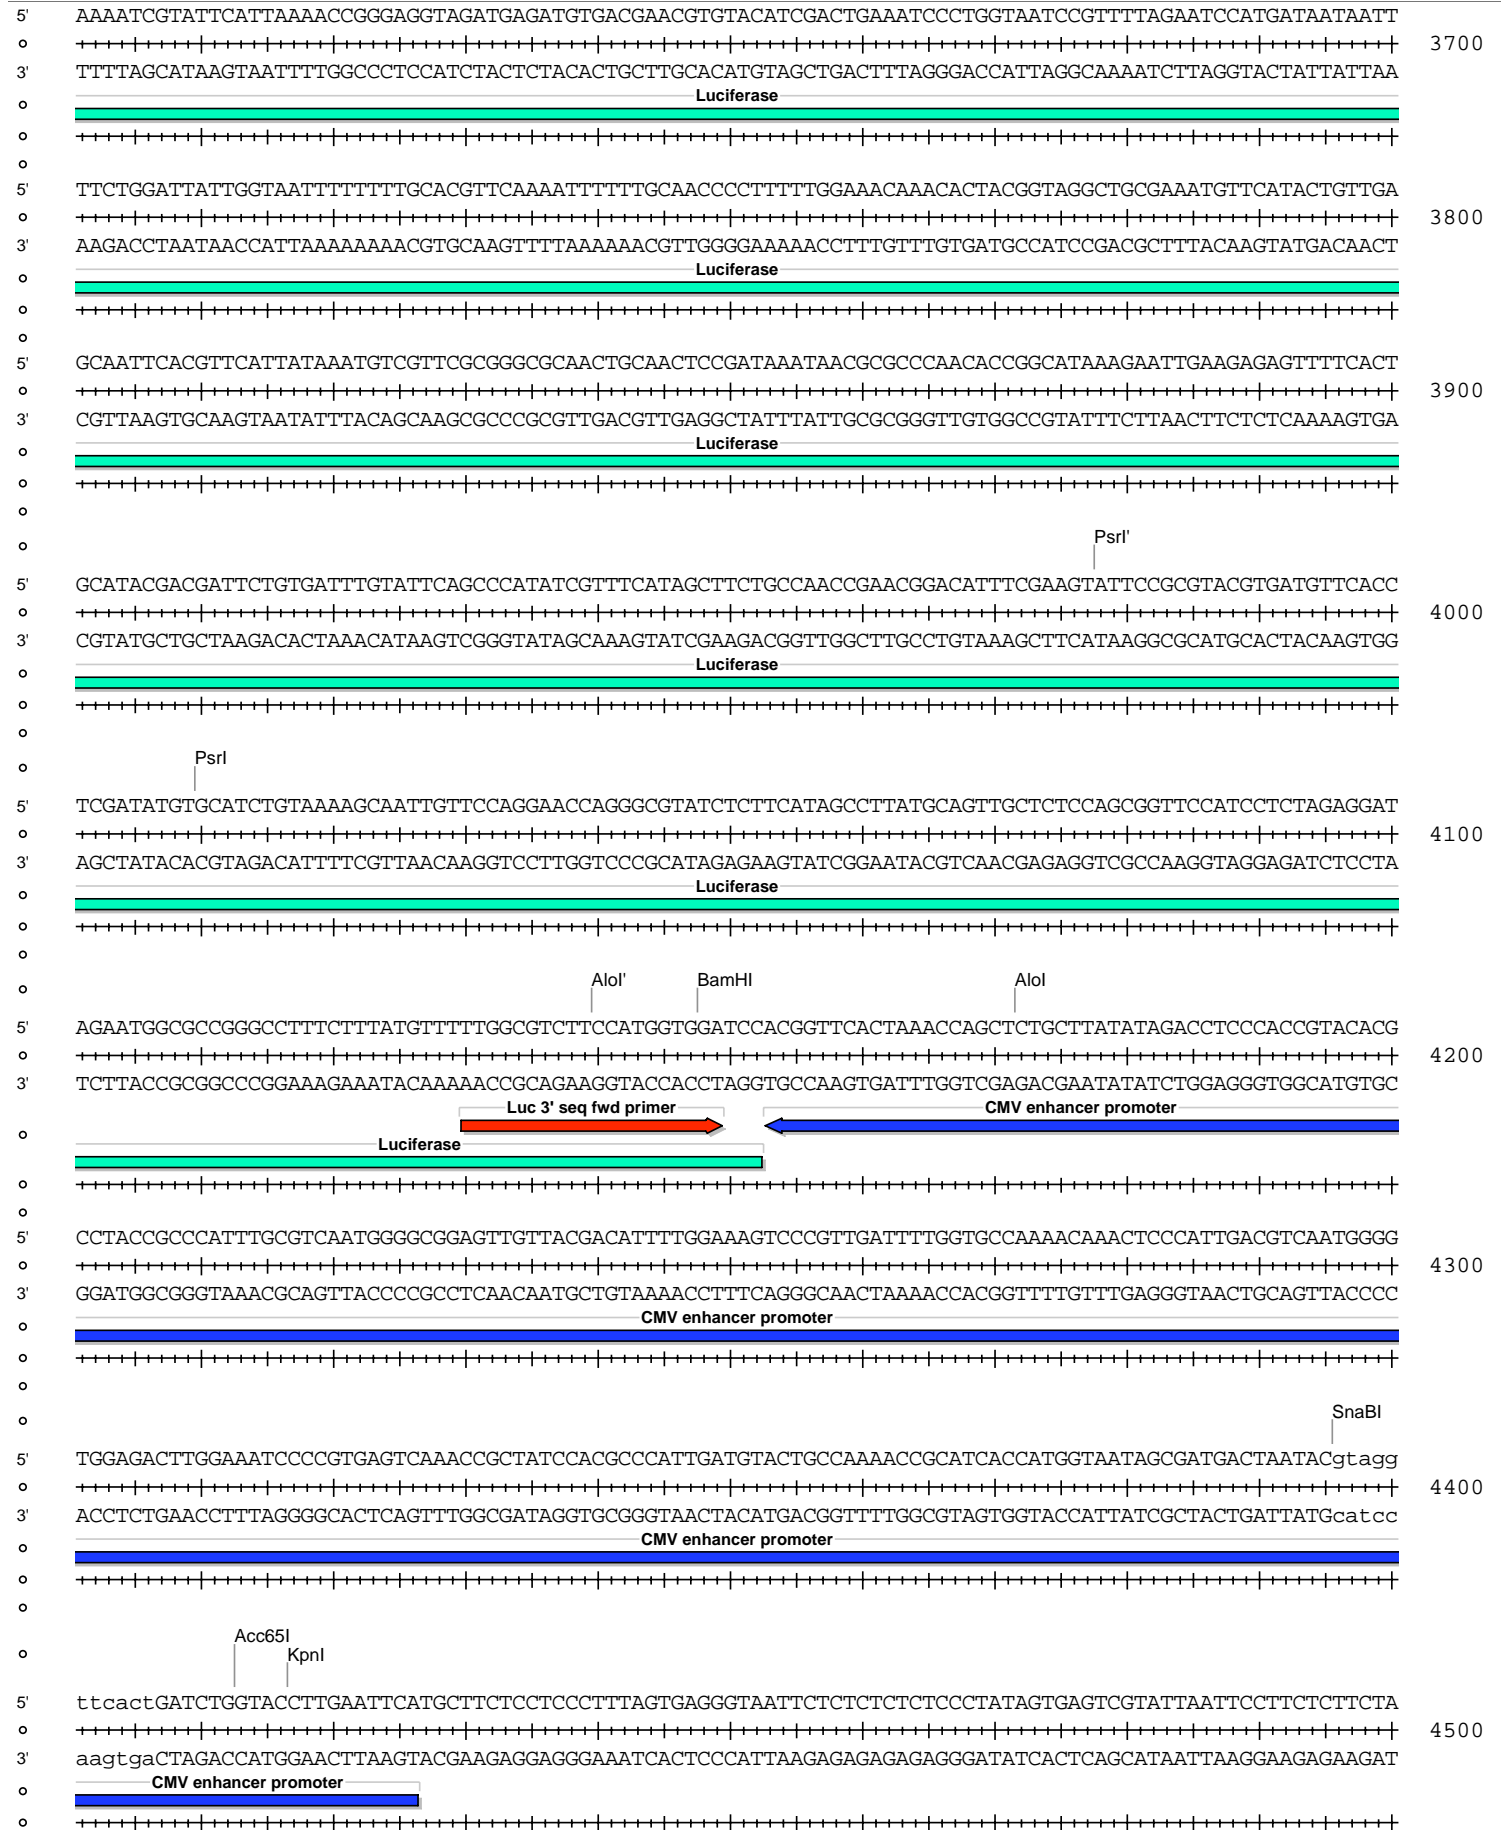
5' AAAATCGTATTCATTAAAACCGGGAGGTAGATGAGATGTGACGAACGTGTACATCGACTGAAATCCCTGGTAATCCGTTTTAGAATCCATGATAATAATT
3700
3' TTTTAGCATAAGTAATTTTGGCCCTCCATCTACTCTACACTGCTTGCACATGTAGCTGACTTTAGGGACCATTAGGCAAAATCTTAGGTACTATTATTAA
Luciferase

5' TTCTGGATTATTGGTAATTTTTTTTGCACGTTCAAAATTTTTTGCAACCCCTTTTTGGAAACAAACACTACGGTAGGCTGCGAAATGTTCATACTGTTGA
3800
3' AAGACCTAATAACCATTAAAAAAAACGTGCAAGTTTTAAAAAACGTTGGGGAAAAACCTTTGTTTGTGATGCCATCCGACGCTTTACAAGTATGACAACT
Luciferase

5' GCAATTCACGTTCATTATAAATGTCGTTCGCGGGCGCAACTGCAACTCCGATAAATAACGCGCCCAACACCGGCATAAAGAATTGAAGAGAGTTTTCACT
3900
3' CGTTAAGTGCAAGTAATATTTACAGCAAGCGCCCGCGTTGACGTTGAGGCTATTTATTGCGCGGGTTGTGGCCGTATTTCTTAACTTCTCTCAAAAGTGA
Luciferase

PsrI'
5' GCATACGACGATTCTGTGATTTGTATTCAGCCCATATCGTTTCATAGCTTCTGCCAACCGAACGGACATTTCGAAGTATTCCGCGTACGTGATGTTCACC
4000
3' CGTATGCTGCTAAGACACTAAACATAAGTCGGGTATAGCAAAGTATCGAAGACGGTTGGCTTGCCTGTAAAGCTTCATAAGGCGCATGCACTACAAGTGG
Luciferase

PsrI
5' TCGATATGTGCATCTGTAAAAGCAATTGTTCCAGGAACCAGGGCGTATCTCTTCATAGCCTTATGCAGTTGCTCTCCAGCGGTTCCATCCTCTAGAGGAT
4100
3' AGCTATACACGTAGACATTTTCGTTAACAAGGTCCTTGGTCCCGCATAGAGAAGTATCGGAATACGTCAACGAGAGGTCGCCAAGGTAGGAGATCTCCTA
Luciferase

AloI' BamHI AloI
5' AGAATGGCGCCGGGCCTTTCTTTATGTTTTTGGCGTCTTCCATGGTGGATCCACGGTTCACTAAACCAGCTCTGCTTATATAGACCTCCCACCGTACACG
4200
3' TCTTACCGCGGCCCGGAAAGAAATACAAAAACCGCAGAAGGTACCACCTAGGTGCCAAGTGATTTGGTCGAGACGAATATATCTGGAGGGTGGCATGTGC
Luc 3' seq fwd primer
CMV enhancer promoter
Luciferase

5' CCTACCGCCCATTTGCGTCAATGGGGCGGAGTTGTTACGACATTTTGGAAAGTCCCGTTGATTTTGGTGCCAAAACAAACTCCCATTGACGTCAATGGGG
4300
3' GGATGGCGGGTAAACGCAGTTACCCCGCCTCAACAATGCTGTAAAACCTTTCAGGGCAACTAAAACCACGGTTTTGTTTGAGGGTAACTGCAGTTACCCC
CMV enhancer promoter

SnaBI
5' TGGAGACTTGGAAATCCCCGTGAGTCAAACCGCTATCCACGCCCATTGATGTACTGCCAAAACCGCATCACCATGGTAATAGCGATGACTAATACgtagg
4400
3' ACCTCTGAACCTTTAGGGGCACTCAGTTTGGCGATAGGTGCGGGTAACTACATGACGGTTTTGGCGTAGTGGTACCATTATCGCTACTGATTATGcatcc
CMV enhancer promoter

Acc65I
KpnI
5' ttcactGATCTGGTACCTTGAATTCATGCTTCTCCTCCCTTTAGTGAGGGTAATTCTCTCTCTCTCCCTATAGTGAGTCGTATTAATTCCTTCTCTTCTA
4500
3' aagtgaCTAGACCATGGAACTTAAGTACGAAGAGGAGGGAAATCACTCCCATTAAGAGAGAGAGAGGGATATCACTCAGCATAATTAAGGAAGAGAAGAT
CMV enhancer promoter